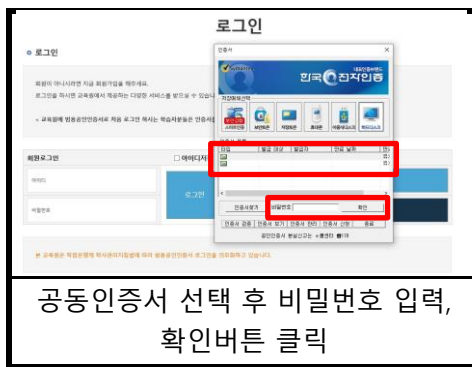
로그인

● 로그인

회원이 아니시라면 지금 회원가입을 해주세요.

로그인을 하시면 교육원에서 제공하는 다양한 서비스를 받으실 수 있습니다

※ 교육원에 범용공인인증서로 처음 로그인 하시는 학습자분들은 인증서

회원로그인

아이디저

아이디

비밀번호

로그인

인증서

한국전자인증

저장매체선택

하드디스크

보안토큰

저장토큰

휴대폰

이동식디스크

확장디스크

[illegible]

인증서찾기

비밀번호

확인

인증서 검증 | 인증서 보기 | 인증서 관리 | 인증서 선택 | 종료

공인인증서 분실신고는 ☎ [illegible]

※ 교육원은 학점은행제 학사관리지침에 따라 범용공인인증서 로그인을 의무화하고 있습니다.

공동인증서 선택 후 비밀번호 입력, 확인버튼 클릭